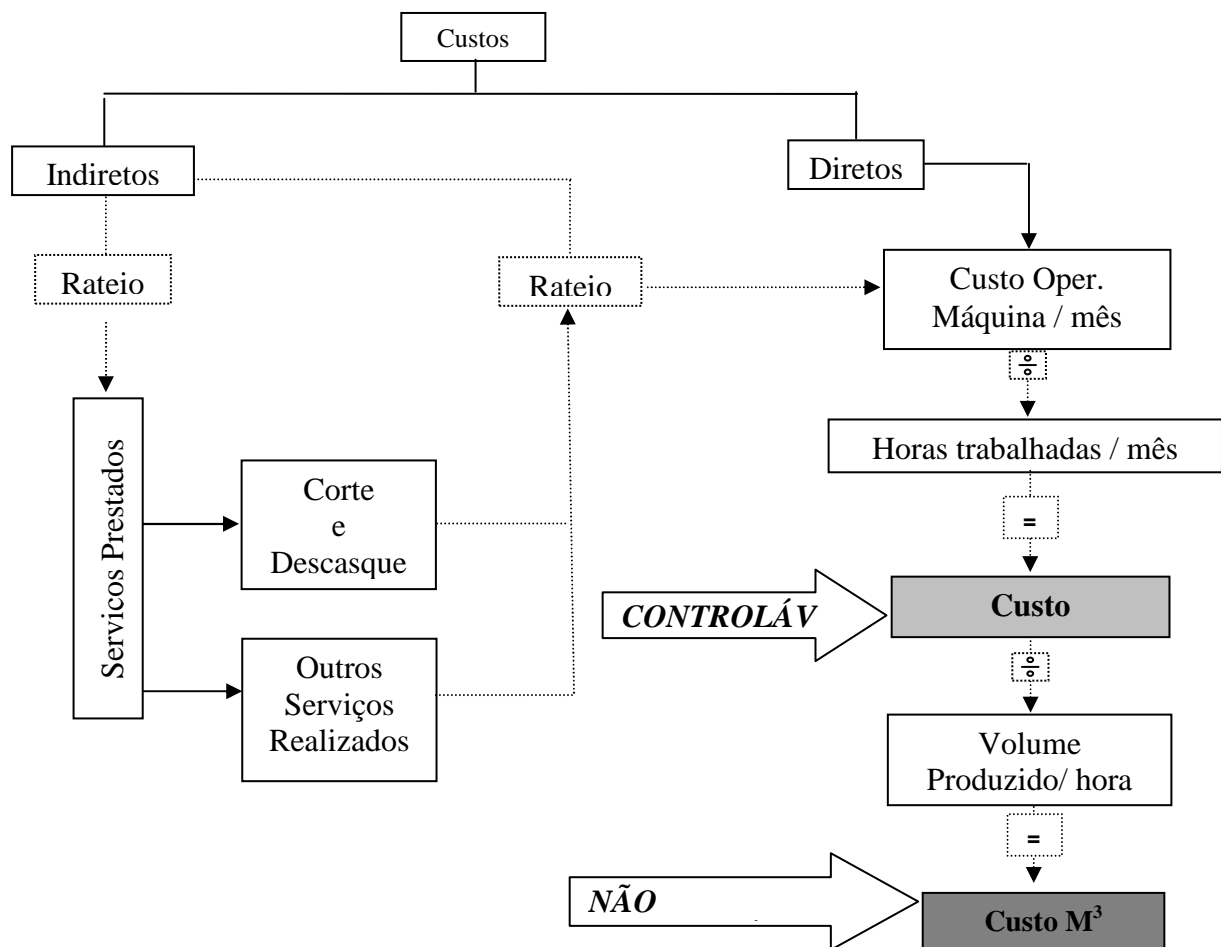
Custos

Indiretos

Diretos

Rateio

Rateio

Custo Oper. Máquina / mês

$\div$

Horas trabalhadas / mês

=

Servicos Prestados

Corte e Descasque

CONTROLÁV

Custo

$\div$

Outros Serviços Realizados

Volume Produzido/ hora

=

NÃO

Custo $M^3$